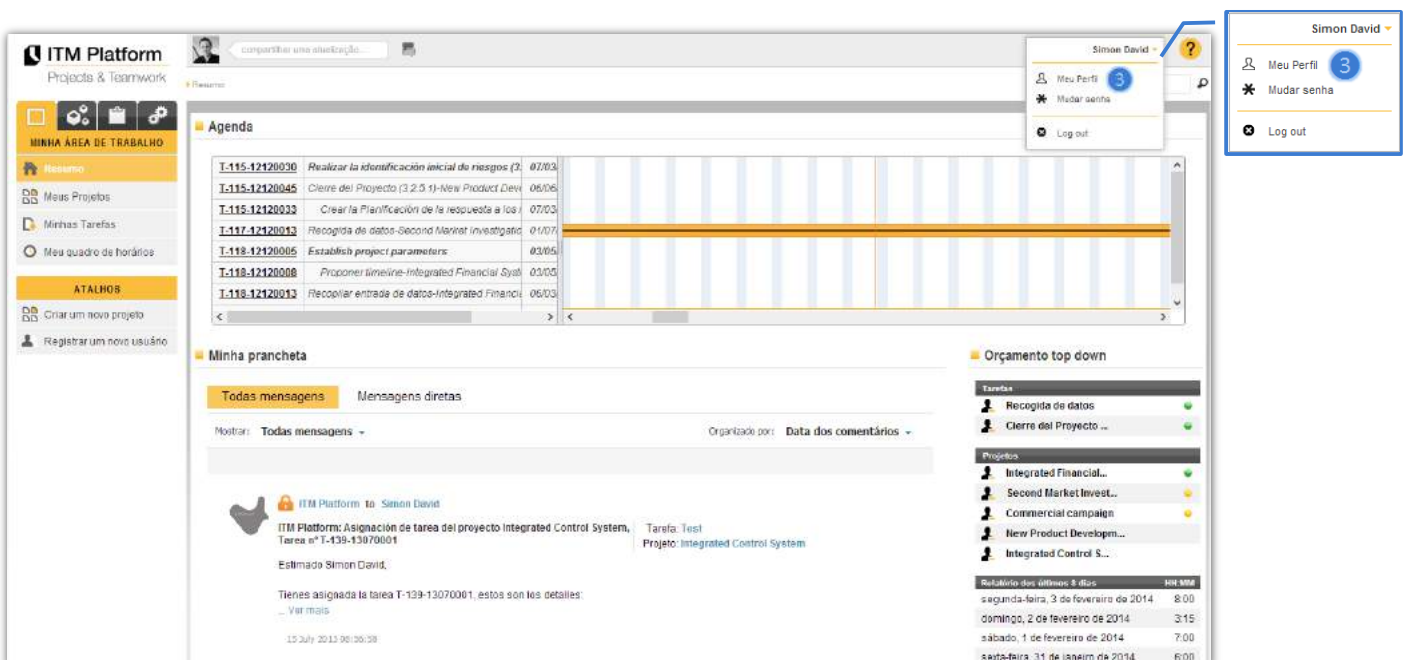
ITM Platform
Projects & Teamwork

compartilhar uma atualização...

Simon David
Meu Perfil 3
Mudar senha
Log out

Simon David
Meu Perfil 3
Mudar senha
Log out

Resumo

MINHA ÁREA DE TRABALHO
Resumo
Meus Projetos
Minhas Tarefas
Meu quadro de horários

ATALHOS
Criar um novo projeto
Registrar um novo usuário

Agenda

| | | |
|---|---|---|
| T-115-12120030 | Realizar la identificación inicial de riesgos (3. | 07/03 |
| T-115-12120045 | Cierre del Proyecto (3.2.5.1)-New Product Deve | 06/06 |
| T-115-12120033 | Crear la Planificación de la respuesta a los r | 07/03 |
| T-117-12120013 | Recogida de datos-Second Market Investigatic | 01/07 |
| T-118-12120005 | Establish project parameters | 03/05 |
| T-118-12120008 | Proponer timeline-Integrated Financial Syst | 03/05 |
| T-118-12120013 | Recopilar entrada de datos-Integrated Financi | 06/03 |

Minha prancheta

Todas mensagens Mensagens diretas

Mostrar: Todas mensagens
Organizado por: Data dos comentários

ITM Platform to Simon David
ITM Platform: Asignación de tarea del proyecto Integrated Control System, Tarea nº T-139-13070001
Tarefa: Test
Projeto: Integrated Control System

Estimado Simon David,

Tienes asignada la tarea T-139-13070001, estos son los detalles:
... Ver mais

15 July 2013 08:36:38

Orçamento top down

Tarefas
Recogida de datos
Cierre del Proyecto ...

Projetos
Integrated Financial...
Second Market Invest...
Commercial campaign
New Product Developm...
Integrated Control S...

| Relatório dos últimos 8 dias | HH:MM |
|---|---|
| segunda-feira, 3 de fevereiro de 2014 | 8:00 |
| domingo, 2 de fevereiro de 2014 | 3:15 |
| sábado, 1 de fevereiro de 2014 | 7:00 |
| sexta-feira, 31 de janeiro de 2014 | 6:00 |